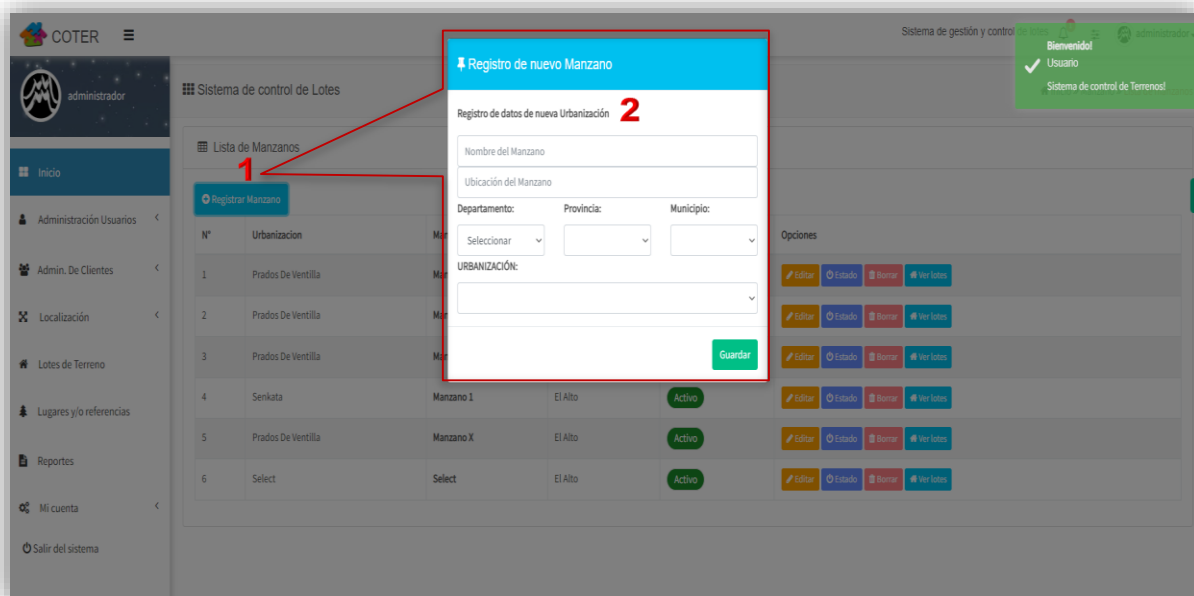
COTER

Sistema de gestión y control de lotes

administrador

Bienvenido!
Usuario
Sistema de control de Terrenos!

administrador

Sistema de control de Lotes

Lista de Manzanos

1

Registrar Manzano

Inicio
Administración Usuarios
Admin. De Clientes
Localización
Lotes de Terreno
Lugares y/o referencias
Reportes
Mi cuenta
Salir del sistema

Registro de nuevo Manzano

Registro de datos de nueva Urbanización 2

Nombre del Manzano

Ubicación del Manzano

Departamento: Provincia: Municipio:

Seleccionar

URBANIZACIÓN:

Guardar

| N° | Urbanizacion | Man | | | Opciones |
|---|---|---|---|---|---|
| 1 | Prados De Ventilla | Man | | | Editar Estado Borrar Ver lotes |
| 2 | Prados De Ventilla | Man | | | Editar Estado Borrar Ver lotes |
| 3 | Prados De Ventilla | Man | | | Editar Estado Borrar Ver lotes |
| 4 | Senkata | Manzano 1 | El Alto | Activo | Editar Estado Borrar Ver lotes |
| 5 | Prados De Ventilla | Manzano X | El Alto | Activo | Editar Estado Borrar Ver lotes |
| 6 | Select | Select | El Alto | Activo | Editar Estado Borrar Ver lotes |